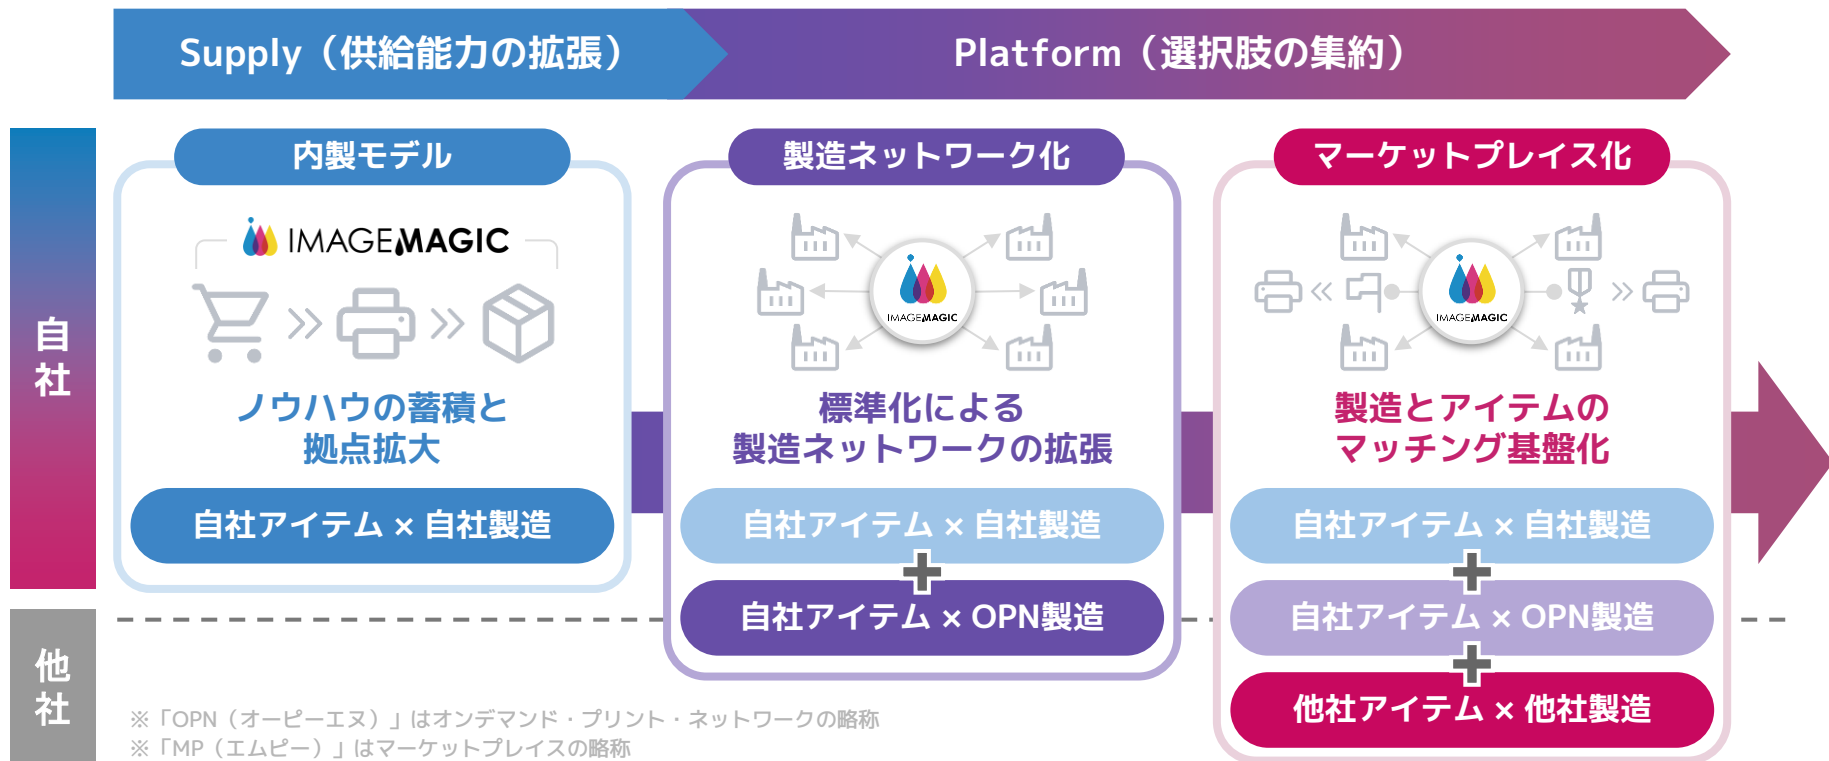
Supply（供給能力の拡張）

Platform（選択肢の集約）

自社

他社

内製モデル

IMAGEMAGIC

ノウハウの蓄積と拠点拡大

自社アイテム × 自社製造

製造ネットワーク化

IMAGEMAGIC

標準化による製造ネットワークの拡張

自社アイテム × 自社製造

自社アイテム × OPN製造

マーケットプレイス化

IMAGEMAGIC

製造とアイテムのマッチング基盤化

自社アイテム × 自社製造

自社アイテム × OPN製造

他社アイテム × 他社製造

※「OPN（オーピーエヌ）」はオンデマンド・プリント・ネットワークの略称
※「MP（エムピー）」はマーケットプレイスの略称